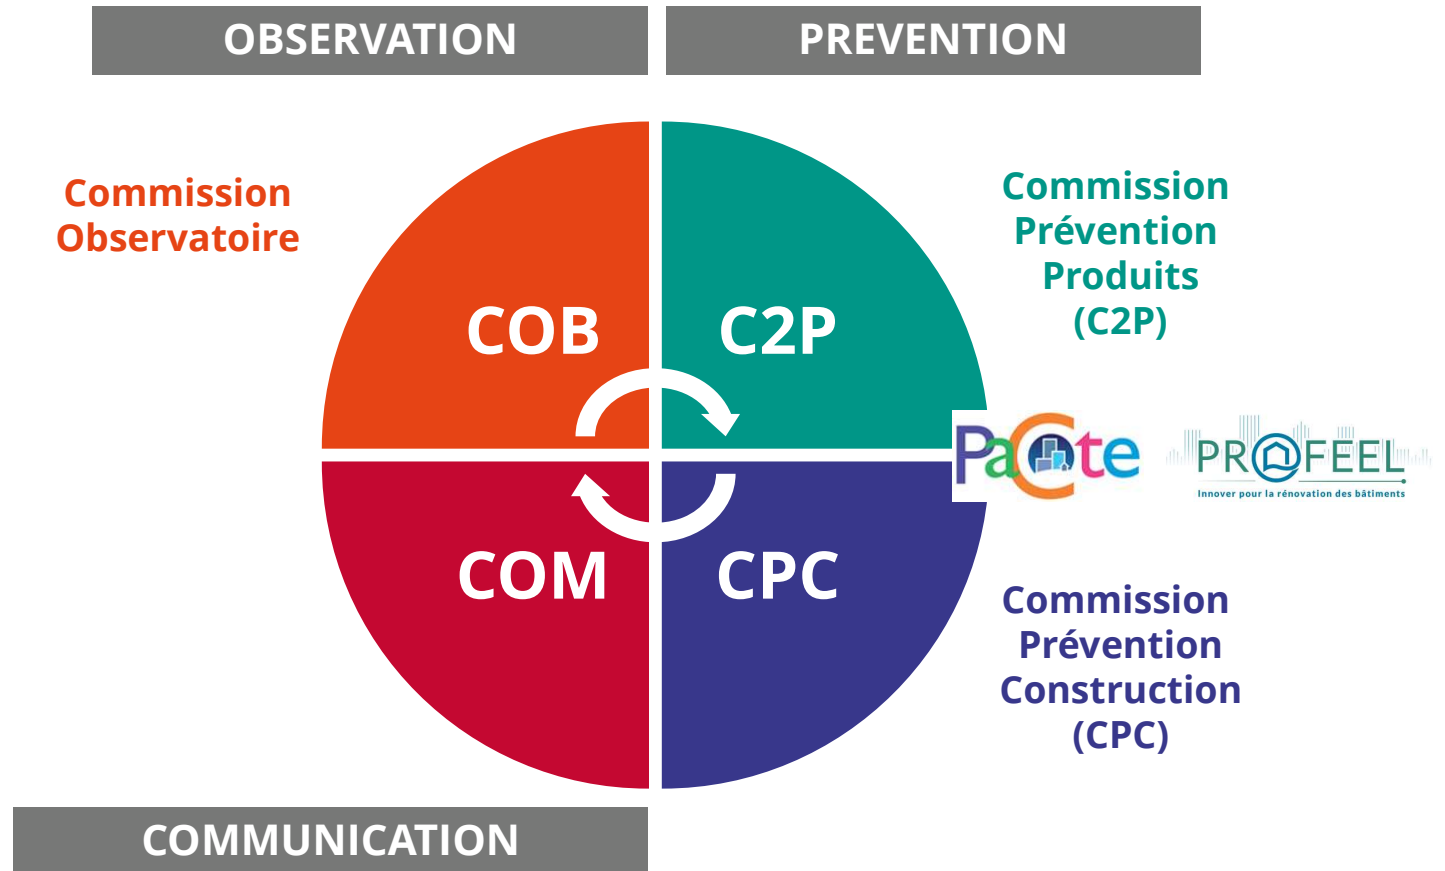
OBSERVATION

PREVENTION

Commission Observatoire

COB

C2P

Commission Prévention Produits (C2P)

PaCte

PROFEEL
Innover pour la rénovation des bâtiments

COM

CPC

Commission Prévention Construction (CPC)

COMMUNICATION